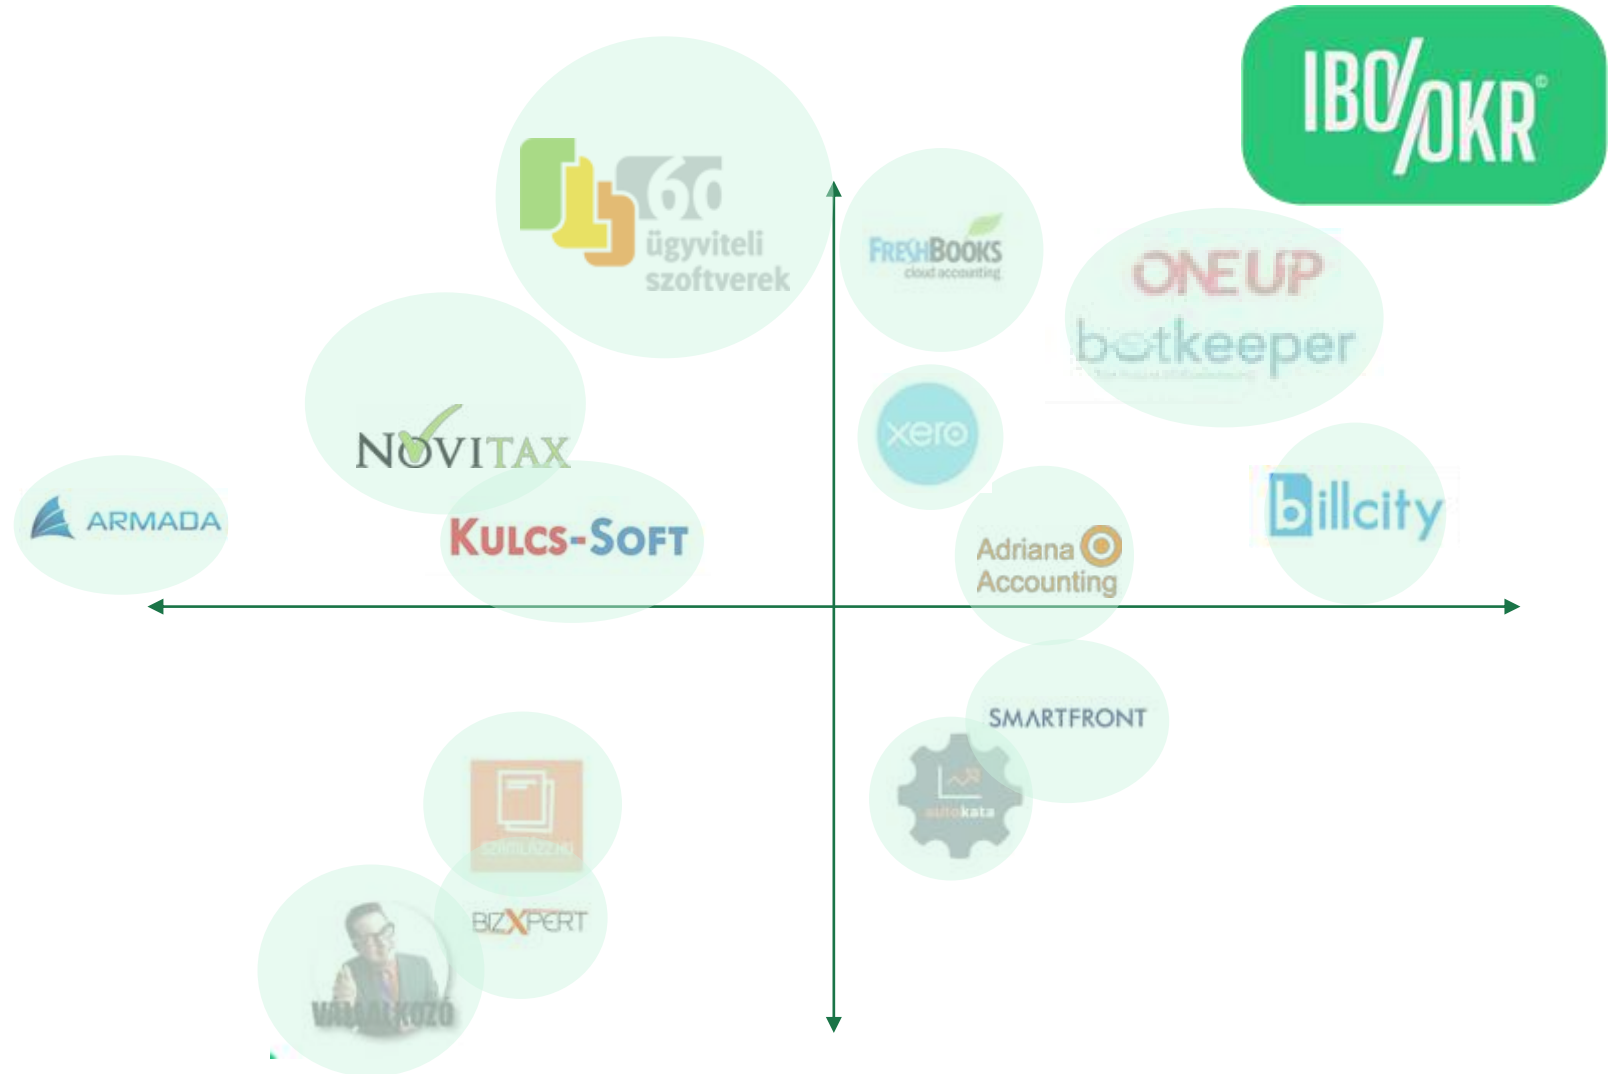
IBO/OKR

60 ügyviteli szoftverek

FRESHBOOKS cloud accounting

ONE UP

botkeeper

NOVITAX

xero

ARMADA

KULCS-SOFT

Adriana Accounting

billcity

SMARTFRONT

SZAMLAZZ.HU

autokata

BIZXPERT

VÁLLALKOZÓ